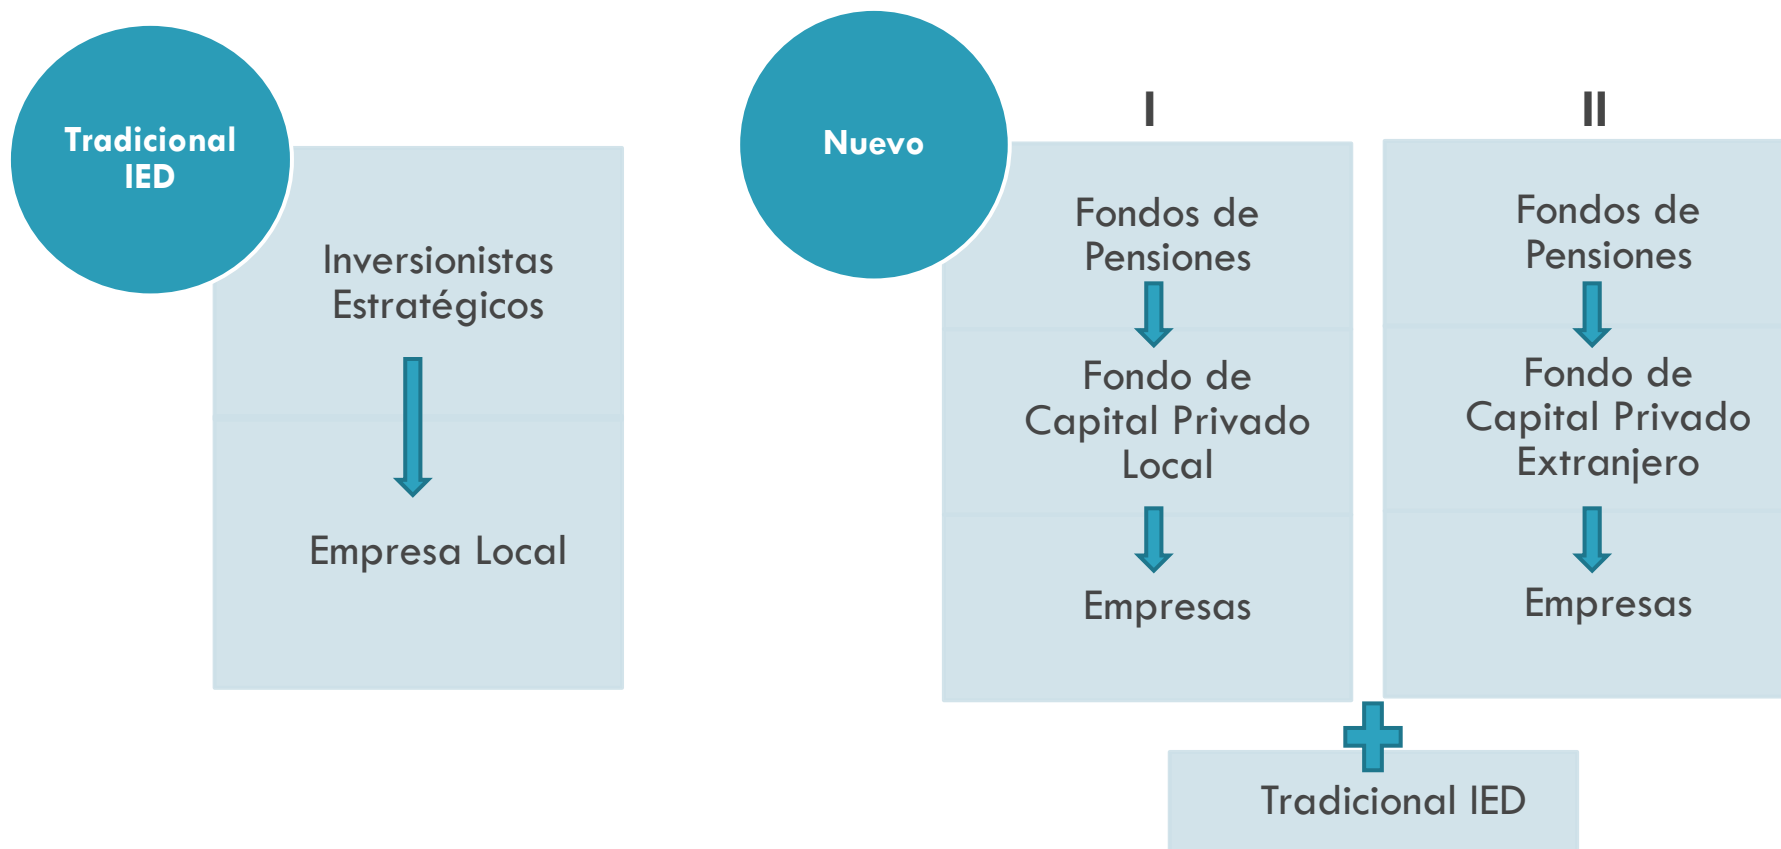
Tradicional IED

Inversionistas Estratégicos

Empresa Local

Nuevo

I

Fondos de Pensiones

Fondo de Capital Privado Local

Empresas

II

Fondos de Pensiones

Fondo de Capital Privado Extranjero

Empresas

Tradicional IED